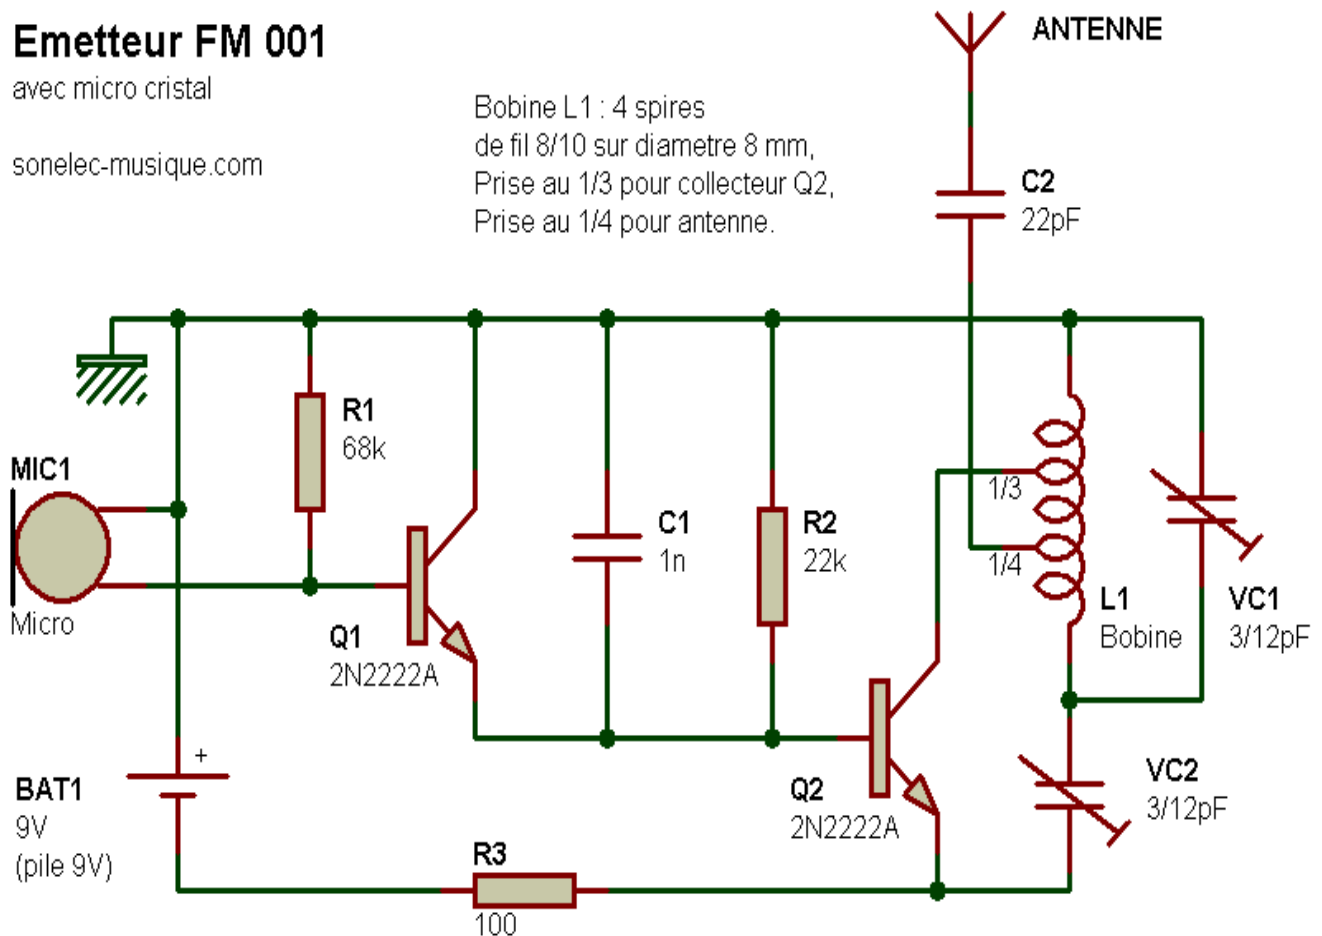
Emetteur FM 001
avec micro cristal

sonelec-musique.com

Bobine L1 : 4 spires
de fil 8/10 sur diametre 8 mm,
Prise au 1/3 pour collecteur Q2,
Prise au 1/4 pour antenne.

ANTENNE

C2
22pF

R1
68k

MIC1
Micro

Q1
2N2222A

C1
1n

R2
22k

1/3
1/4

L1
Bobine

VC1
3/12pF

VC2
3/12pF

Q2
2N2222A

BAT1
9V
(pile 9V)

+

R3
100